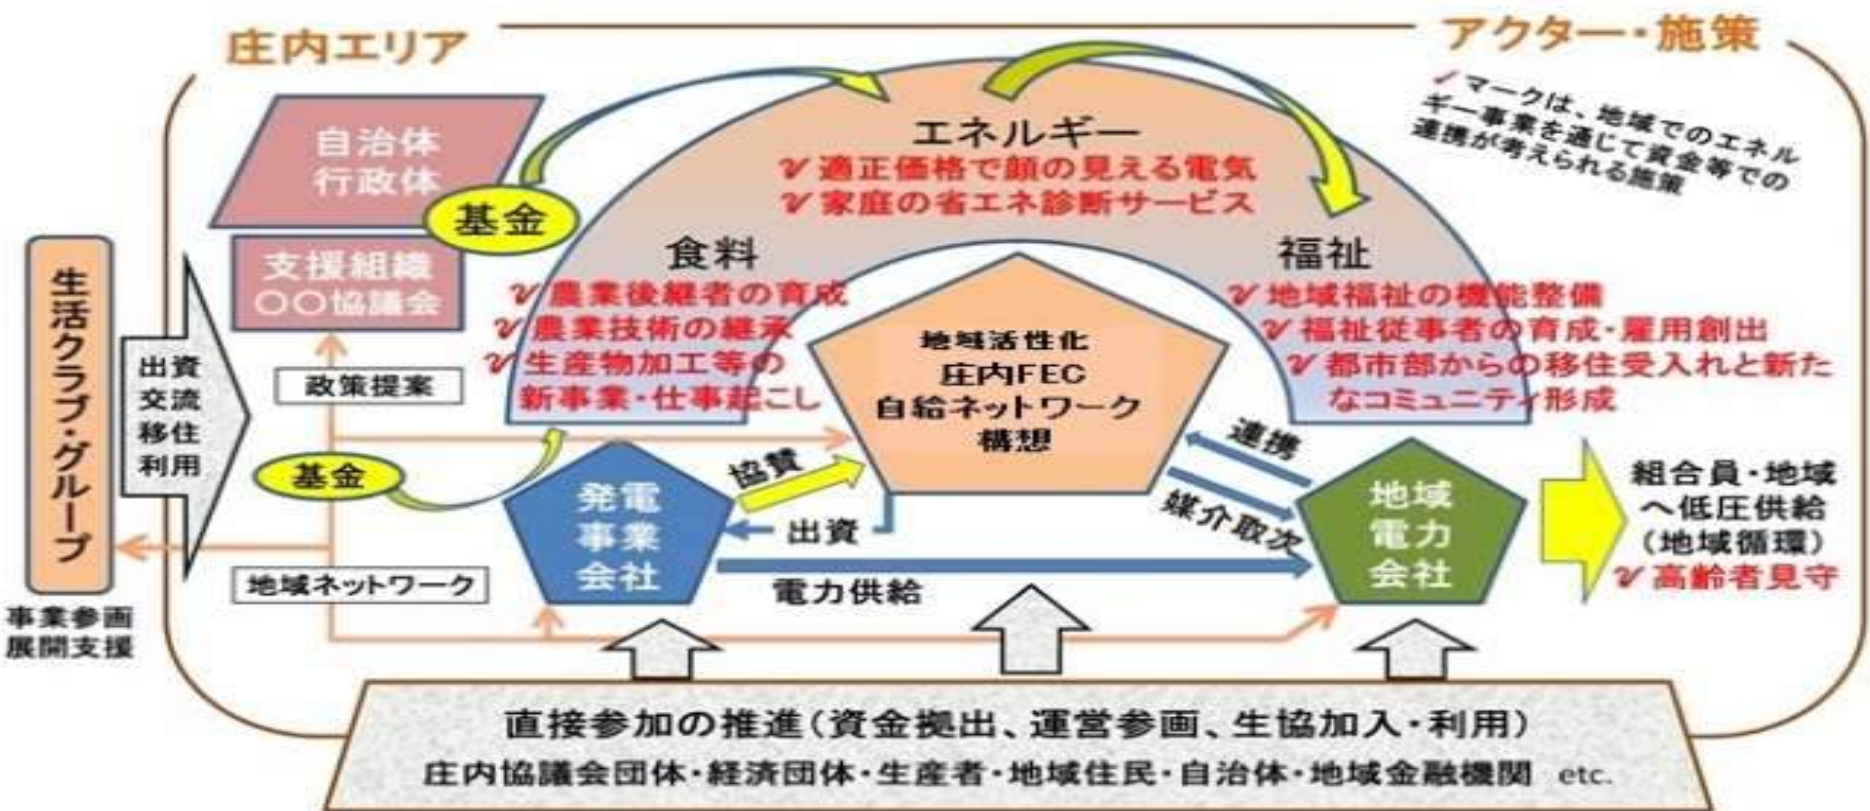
庄内エリア

アクター・施策

✓マークは、地域でのエネルギー事業を通じて資金等での連携が考えられる施策

自治体
行政体

基金

支援組織
○○協議会

エネルギー
✓適正価格で顔の見える電気
✓家庭の省エネ診断サービス

食料
✓農業後継者の育成
✓農業技術の継承
✓生産物加工等の新事業・仕事起こし

福祉
✓地域福祉の機能整備
✓福祉従事者の育成・雇用創出
✓都市部からの移住受入れと新たなコミュニティ形成

生活クラブ・グループ

出資
交流
移住
利用

政策提案

地域活性化
庄内FEC
自給ネットワーク
構想

連携

基金

協賛

発電
事業
会社

出資

媒介取次

地域
電力
会社

組合員・地域へ低圧供給
(地域循環)
✓高齢者見守

地域ネットワーク

電力供給

事業参画
展開支援

直接参加の推進(資金拠出、運営参画、生協加入・利用)
庄内協議会団体・経済団体・生産者・地域住民・自治体・地域金融機関 etc.